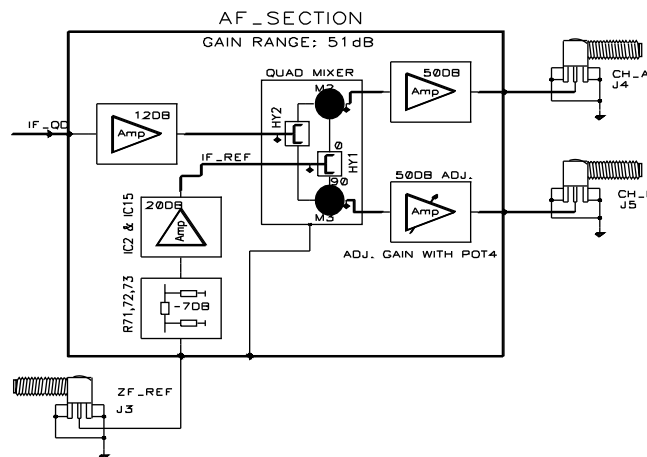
AF_SECTION

GAIN RANGE; 51dB

QUAD MIXER

M2

HY2

0

HY1

90

M3

IF_OD

12DB

Amp

IF_REF

50DB

Amp

50DB ADJ.

Amp

ADJ. GAIN WITH POT4

CH_A

J4

CH_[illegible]

J5

IC2 & IC15

20DB

Amp

R71,72,73

-7DB

ZF_REF

J3